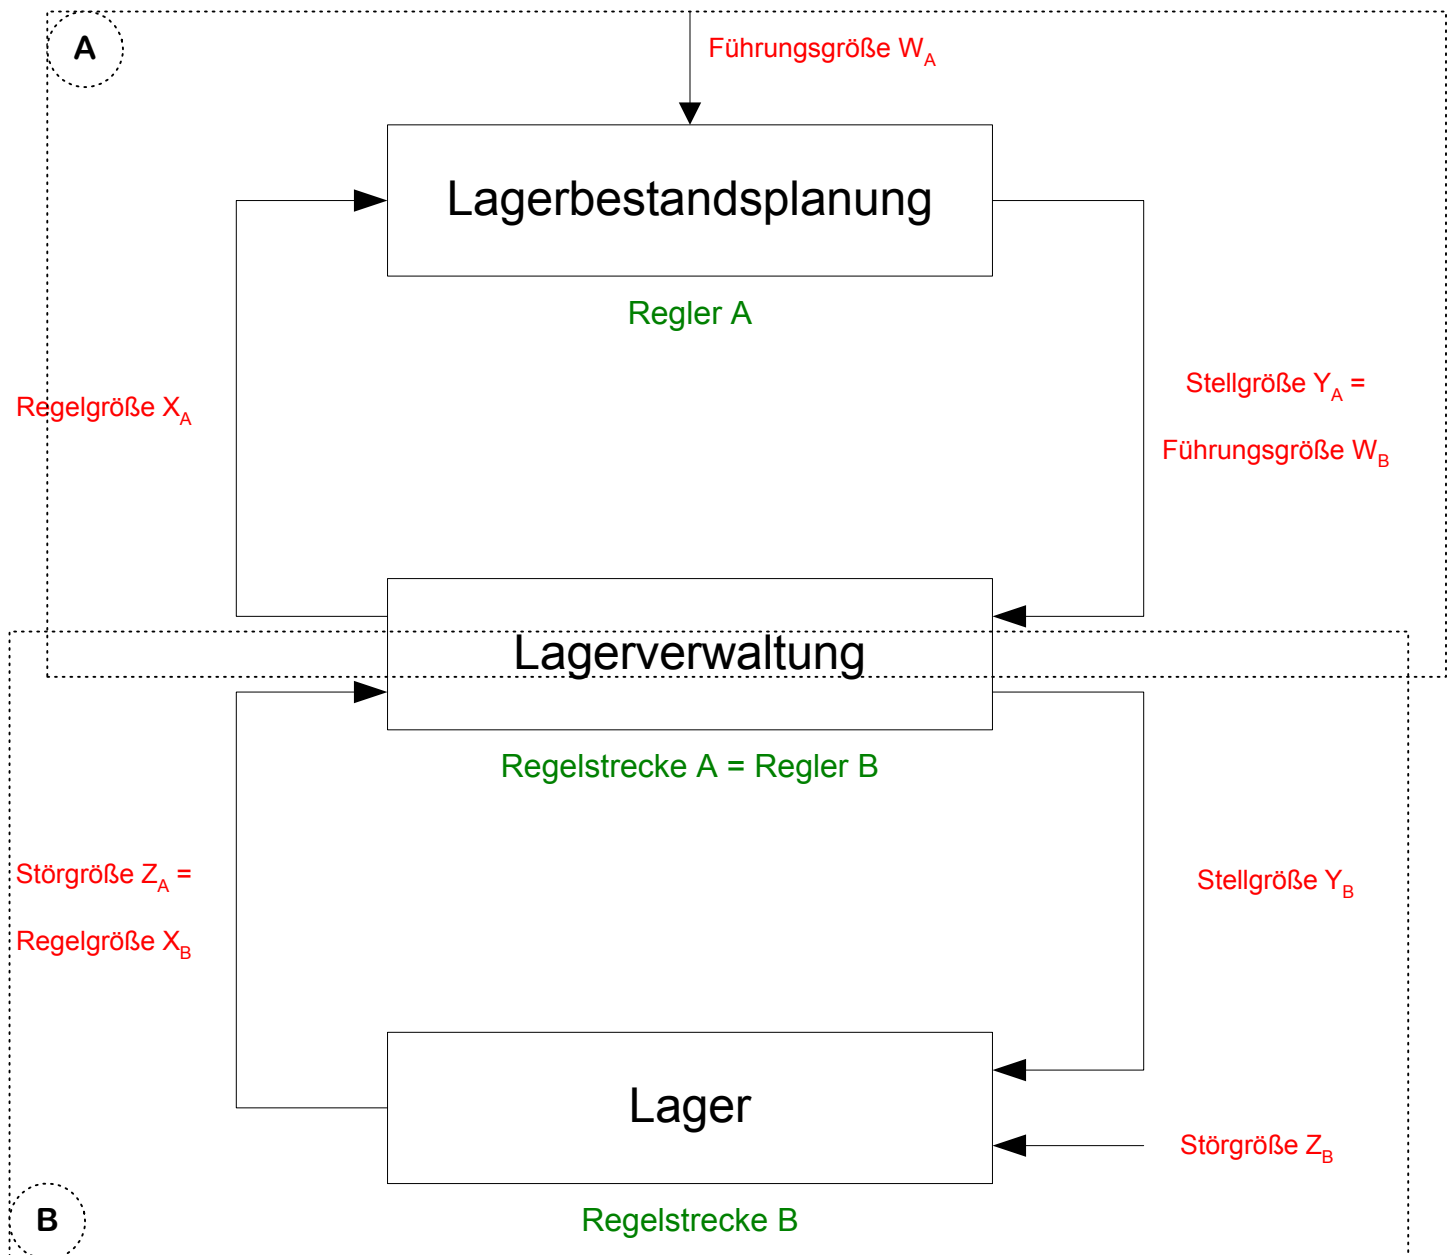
A

Führungsgröße $W_A$

Lagerbestandsplanung

Regler A

Regelgröße $X_A$

Stellgröße $Y_A$ =

Führungsgröße $W_B$

Lagerverwaltung

Regelstrecke A = Regler B

Störgröße $Z_A$ =

Regelgröße $X_B$

Stellgröße $Y_B$

Lager

Störgröße $Z_B$

B

Regelstrecke B